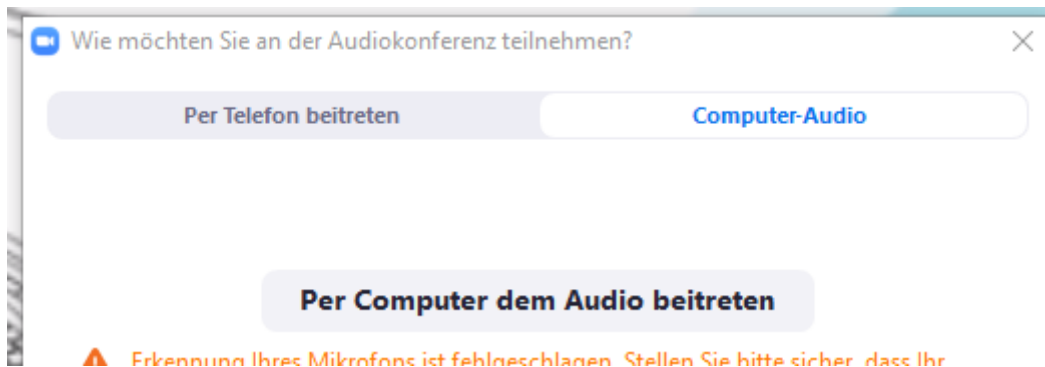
Wie möchten Sie an der Audiokonferenz teilnehmen?

Per Telefon beitreten

Computer-Audio

Per Computer dem Audio beitreten

Erkennung Ihres Mikrofons ist fehlgeschlagen. Stellen Sie bitte sicher, dass Ihr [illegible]